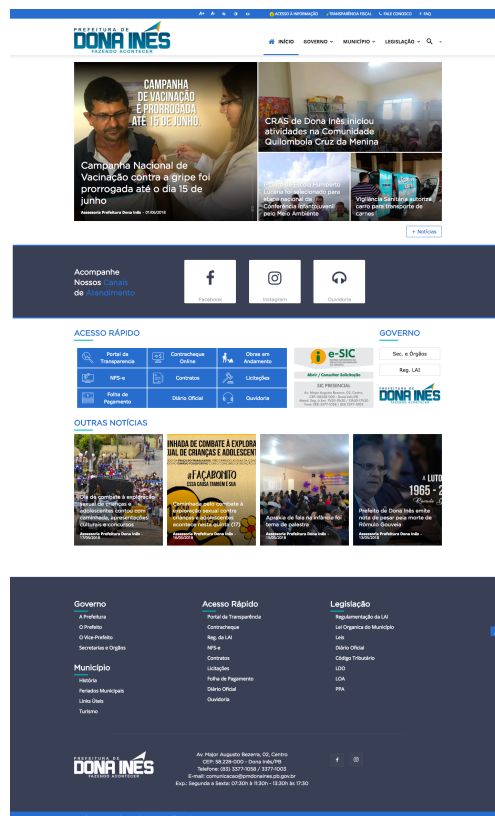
A+ A- ACESSO À INFORMAÇÃO TRANSPARÊNCIA FISCAL FALE CONOSCO FAQ

PREFEITURA DE DONA INÊS FAZENDO ACONTECER

INÍCIO GOVERNO MUNICÍPIO LEGISLAÇÃO

CAMPANHA DE VACINAÇÃO É PRORROGADA ATÉ 15 DE JUNHO.

Campanha Nacional de Vacinação contra a gripe foi prorrogada até o dia 15 de junho

Assessoria Prefeitura Dona Inês - 01/06/2018

CRAS de Dona Inês iniciou atividades na Comunidade Quilombola Cruz da Menina

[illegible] selecionado para etapa nacional da Conferência Infantojuvenil pelo Meio Ambiente

Vigilância Sanitária autoriza carro para transporte de carnes

+ Notícias

Acompanhe Nossos Canais de Atendimento

Facebook Instagram Ouvidoria

ACESSO RÁPIDO

Portal da Transparência
Contracheque Online
Obras em Andamento
NFS-e
Contratos
Licitações
Folha de Pagamento
Diário Oficial
Ouvidoria

e-SIC
Abrir / Consultar Solicitação
SIC PRESENCIAL

GOVERNO

Sec. e Órgãos
Reg. LAI

OUTRAS NOTÍCIAS

Dia de combate à exploração sexual de crianças e adolescentes contou com caminhada, apresentações culturais e concursos
Assessoria Prefeitura Dona Inês - 17/05/2018

Campanha pelo combate à exploração sexual contra crianças e adolescentes acontece nesta quinta (17)
Assessoria Prefeitura Dona Inês - 16/05/2018

Aprazer de fala na infância foi tema de palestra
Assessoria Prefeitura Dona Inês - 16/05/2018

Prefeito de Dona Inês emite nota de pesar pela morte de Rômulo Gouveia
Assessoria Prefeitura Dona Inês - 13/05/2018

Governo
A Prefeitura
O Prefeito
O Vice-Prefeito
Secretarias e Órgãos

Município
História
Feriados Municipais
Links Úteis
Turismo

Acesso Rápido
Portal da Transparência
Contracheque
Reg. da LAI
NFS-e
Contratos
Licitações
Folha de Pagamento
Diário Oficial
Ouvidoria

Legislação
Regulamentação da LAI
Lei Orgânica do Município
Leis
Diário Oficial
Código Tributário
LDO
LOA
PPA

PREFEITURA DE DONA INÊS FAZENDO ACONTECER

Av. Major Augusto Bezerra, 02, Centro
CEP: 58.228-000 - Dona Inês/PB
Telefone: (83) 3377-1058 / 3377-1003
E-mail: comunicacao@pmdonaines.pb.gov.br
Exp.: Segunda a Sexta: 07:30h às 11:30h - 13:30h às 17:30